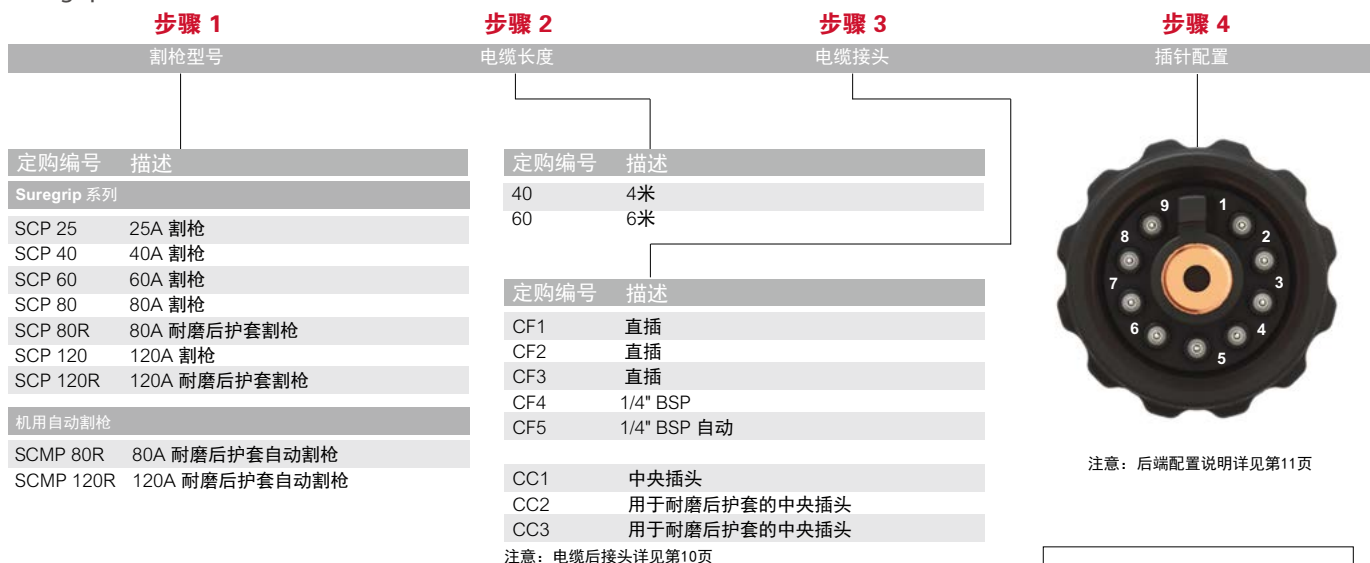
步骤 1
割枪型号

步骤 2
电缆长度

步骤 3
电缆接头

步骤 4
插针配置

| 定购编号 | 描述 |
|---|---|
| **Suregrip** 系列 | |
| SCP 25 | 25A 割枪 |
| SCP 40 | 40A 割枪 |
| SCP 60 | 60A 割枪 |
| SCP 80 | 80A 割枪 |
| SCP 80R | 80A 耐磨后护套割枪 |
| SCP 120 | 120A 割枪 |
| SCP 120R | 120A 耐磨后护套割枪 |
| 机用自动割枪 | |
| SCMP 80R | 80A 耐磨后护套自动割枪 |
| SCMP 120R | 120A 耐磨后护套自动割枪 |

| 定购编号 | 描述 |
|---|---|
| 40 | 4米 |
| 60 | 6米 |

| 定购编号 | 描述 |
|---|---|
| CF1 | 直插 |
| CF2 | 直插 |
| CF3 | 直插 |
| CF4 | 1/4" BSP |
| CF5 | 1/4" BSP 自动 |
| CC1 | 中央插头 |
| CC2 | 用于耐磨后护套的中央插头 |
| CC3 | 用于耐磨后护套的中央插头 |

注意：电缆后接头详见第10页

9 1 8 2 7 3 6 4 5

注意：后端配置说明详见第11页